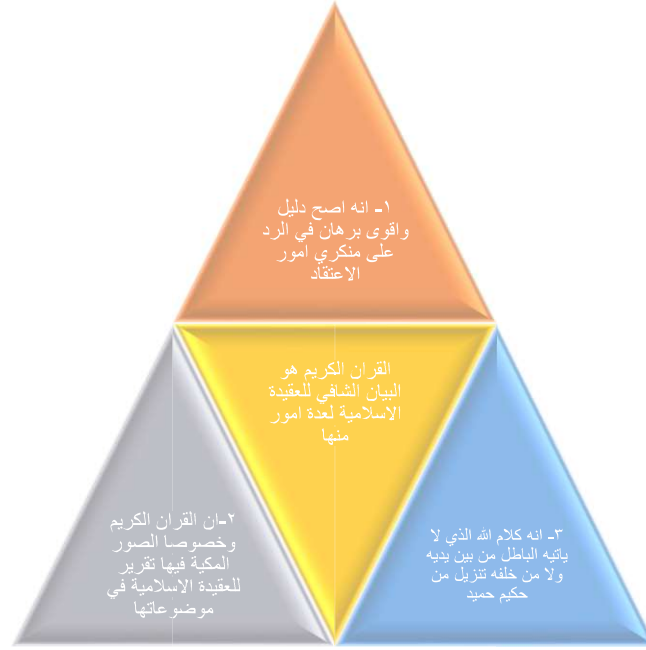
١- انه اصح دليل واقوى برهان في الرد على منكري امور الاعتقاد

القران الكريم هو البيان الشافي للعقيدة الاسلامية لعدة امور منها

٢-ان القران الكريم وخصوصا الصور المكية فيها تقرير للعقيدة الاسلامية في موضوعاتها

٣- انه كلام الله الذي لا ياتيه الباطل من بين يديه ولا من خلفه تنزيل من حكيم حميد